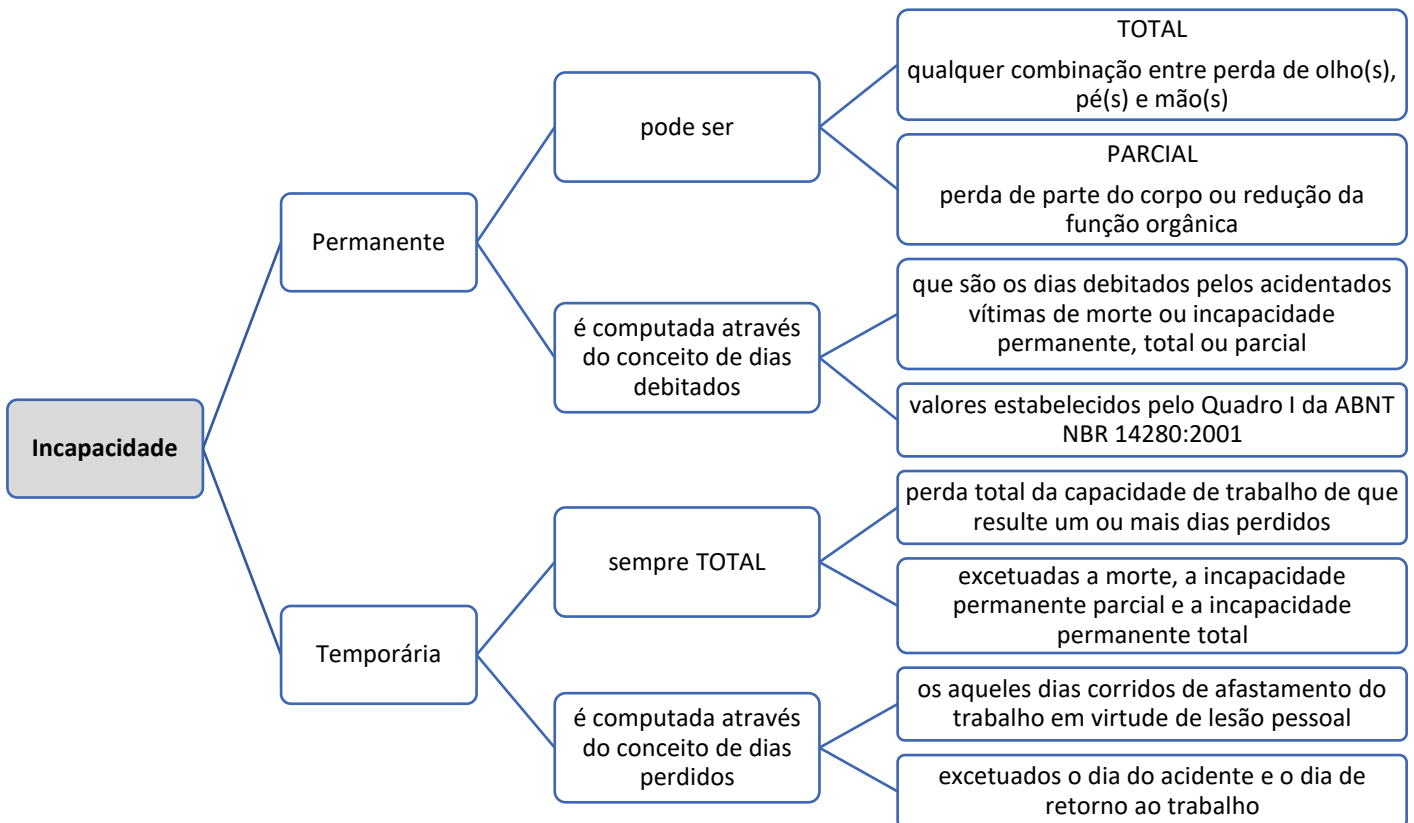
Incapacidade

Permanente

pode ser

TOTAL

qualquer combinação entre perda de olho(s), pé(s) e mão(s)

PARCIAL

perda de parte do corpo ou redução da função orgânica

é computada através do conceito de dias debitados

que são os dias debitados pelos acidentados vítimas de morte ou incapacidade permanente, total ou parcial

valores estabelecidos pelo Quadro I da ABNT NBR 14280:2001

Temporária

sempre TOTAL

perda total da capacidade de trabalho de que resulte um ou mais dias perdidos

excetuadas a morte, a incapacidade permanente parcial e a incapacidade permanente total

é computada através do conceito de dias perdidos

os aqueles dias corridos de afastamento do trabalho em virtude de lesão pessoal

excetuados o dia do acidente e o dia de retorno ao trabalho